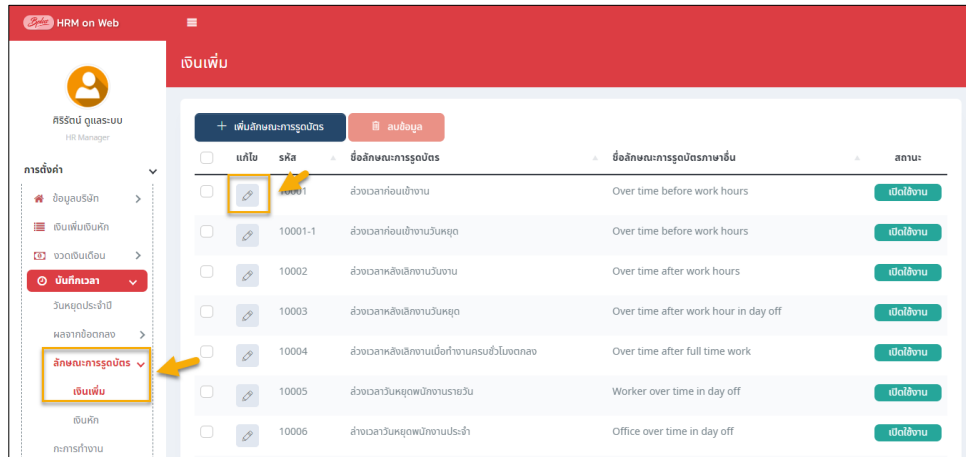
HRM on Web

ศิริรัตน์ ดูแลระบบ
HR Manager

การตั้งค่า
ข้อมูลบริษัท
เงินเพิ่มเงินหัก
งวดเงินเดือน
บันทึกเวลา
วันหยุดประจำปี
ผลจากข้อตกลง
ลักษณะการรูดบัตร
เงินเพิ่ม
เงินหัก
กะการทำงาน

เงินเพิ่ม

+ เพิ่มลักษณะการรูดบัตร
ลบข้อมูล

| | แก้ไข | รหัส | ชื่อลักษณะการรูดบัตร | ชื่อลักษณะการรูดบัตรภาษาอื่น | สถานะ |
|---|---|---|---|---|---|
| | | 10001 | ล่วงเวลาก่อนเข้างาน | Over time before work hours | เปิดใช้งาน |
| | | 10001-1 | ล่วงเวลาก่อนเข้างานวันหยุด | Over time before work hours | เปิดใช้งาน |
| | | 10002 | ล่วงเวลาหลังเลิกงานวันงาน | Over time after work hours | เปิดใช้งาน |
| | | 10003 | ล่วงเวลาหลังเลิกงานวันหยุด | Over time after work hour in day off | เปิดใช้งาน |
| | | 10004 | ล่วงเวลาหลังเลิกงานเมื่อทำงานครบชั่วโมงตกลง | Over time after full time work | เปิดใช้งาน |
| | | 10005 | ล่วงเวลาวันหยุดพนักงานรายวัน | Worker over time in day off | เปิดใช้งาน |
| | | 10006 | ล่วงเวลาวันหยุดพนักงานประจำ | Office over time in day off | เปิดใช้งาน |